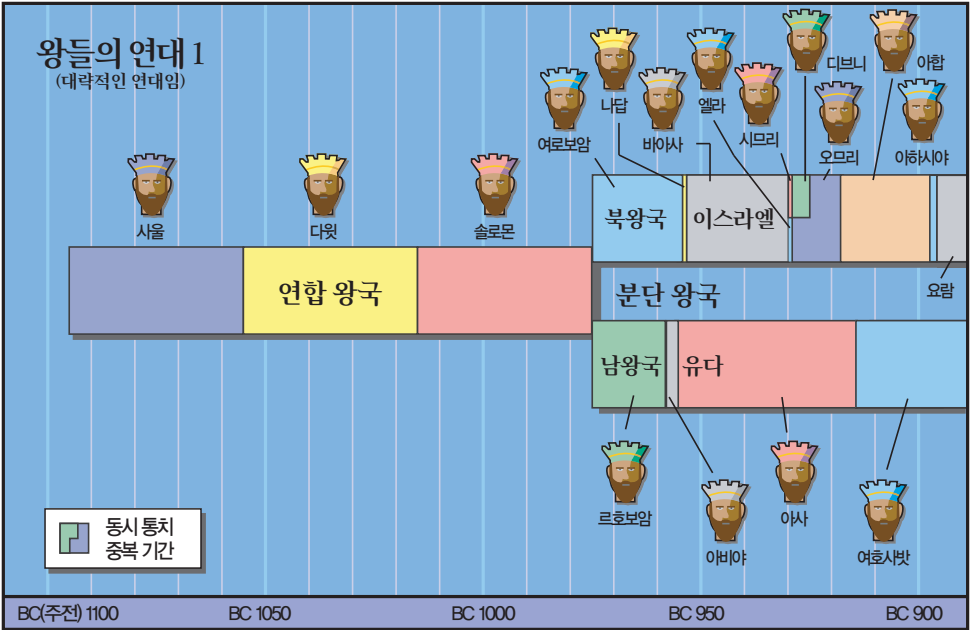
왕들의 연대 1
(대략적인 연대임)

사울
다윗
솔로몬

연합 왕국

여로보암
나답
바아사
엘라
시므리
디브니
오므리
아합
아하시야

북왕국
이스라엘

분단 왕국

요람

남왕국
유다

르호보암
아비야
아사
여호사밧

동시 통치
중복 기간

BC(주전) 1100
BC 1050
BC 1000
BC 950
BC 900